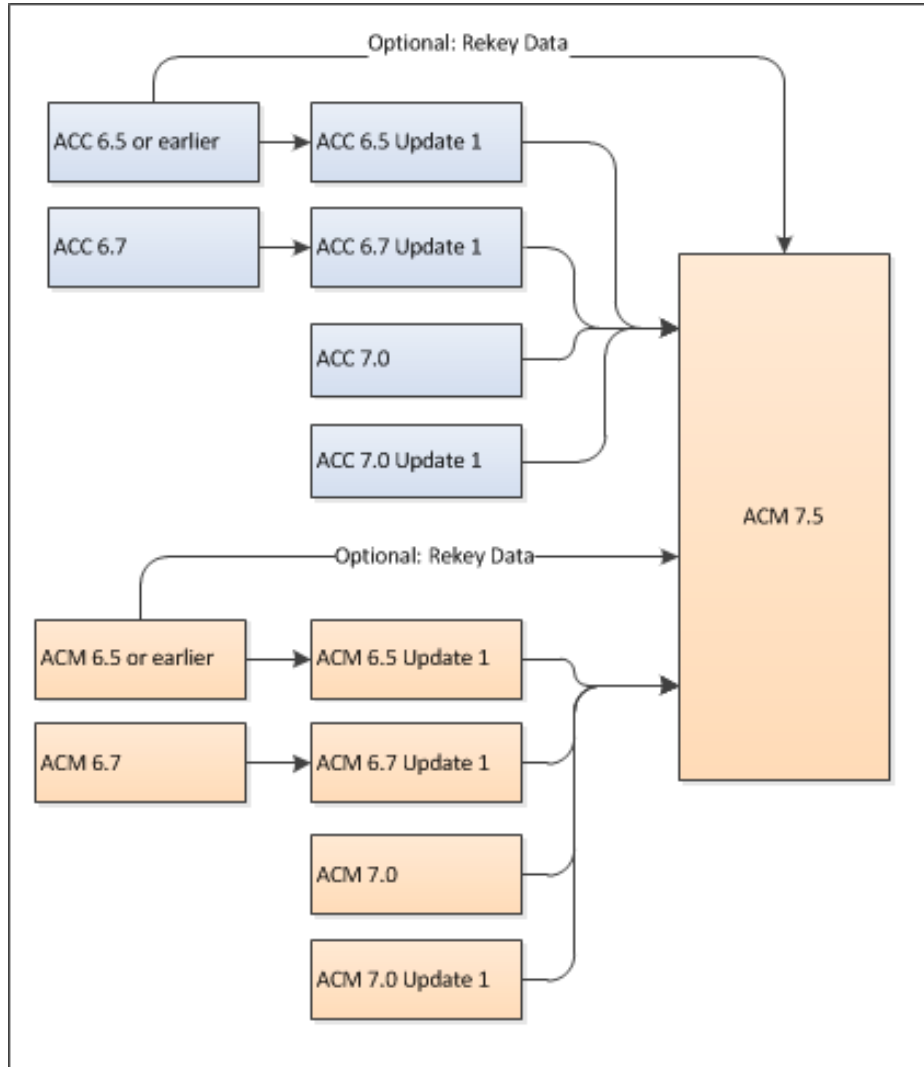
Optional: Rekey Data

ACC 6.5 or earlier

ACC 6.5 Update 1

ACC 6.7

ACC 6.7 Update 1

ACC 7.0

ACC 7.0 Update 1

ACM 7.5

Optional: Rekey Data

ACM 6.5 or earlier

ACM 6.5 Update 1

ACM 6.7

ACM 6.7 Update 1

ACM 7.0

ACM 7.0 Update 1